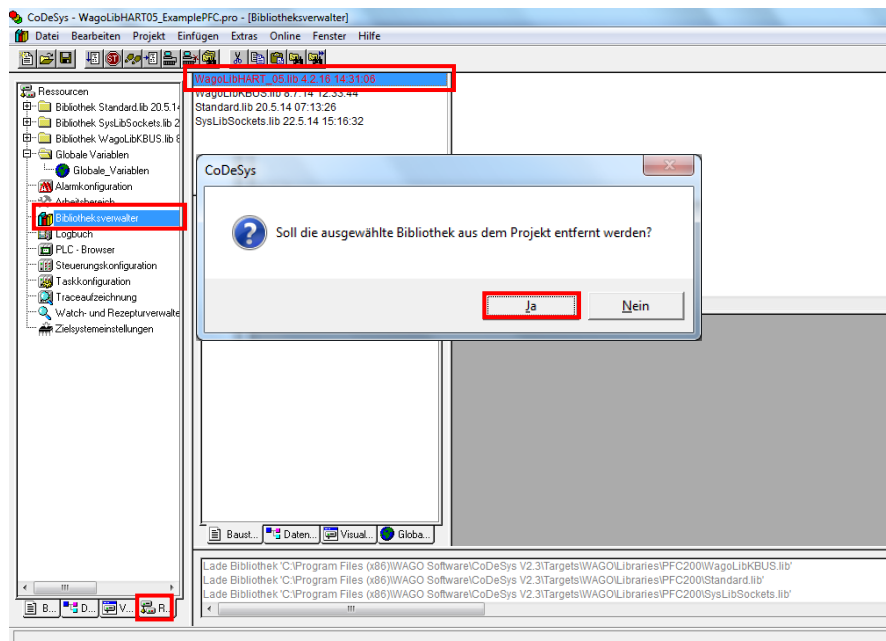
CoDeSys - WagoLibHART05_ExamplePFC.pro - [Bibliotheksverwalter]

Datei Bearbeiten Projekt Einfügen Extras Online Fenster Hilfe

Ressourcen
Bibliothek Standard.lib 20.5.14
Bibliothek SysLibSockets.lib 2
Bibliothek WagoLibKBUS.lib 8
Globale Variablen
Globale_Variablen
Alarmkonfiguration
Arbeitsbereich
Bibliotheksverwalter
Logbuch
PLC - Browser
Steuerungskonfiguration
Taskkonfiguration
Traceaufzeichnung
Watch- und Rezepturverwalte
Zielsystemeinstellungen

B... D... V... R...

WagoLibHART_05.lib 4.2.16 14:31:06
WagoLibKBUS.lib 8.7.14 12:33:44
Standard.lib 20.5.14 07:13:26
SysLibSockets.lib 22.5.14 15:16:32

CoDeSys

Soll die ausgewählte Bibliothek aus dem Projekt entfernt werden?

Ja Nein

Baust... Daten... Visual... Globa...

Lade Bibliothek 'C:\Program Files (x86)\WAGO Software\CoDeSys V2.3\Targets\WAGO\Libraries\PFC200\WagoLibKBUS.lib'
Lade Bibliothek 'C:\Program Files (x86)\WAGO Software\CoDeSys V2.3\Targets\WAGO\Libraries\PFC200\Standard.lib'
Lade Bibliothek 'C:\Program Files (x86)\WAGO Software\CoDeSys V2.3\Targets\WAGO\Libraries\PFC200\SysLibSockets.lib'